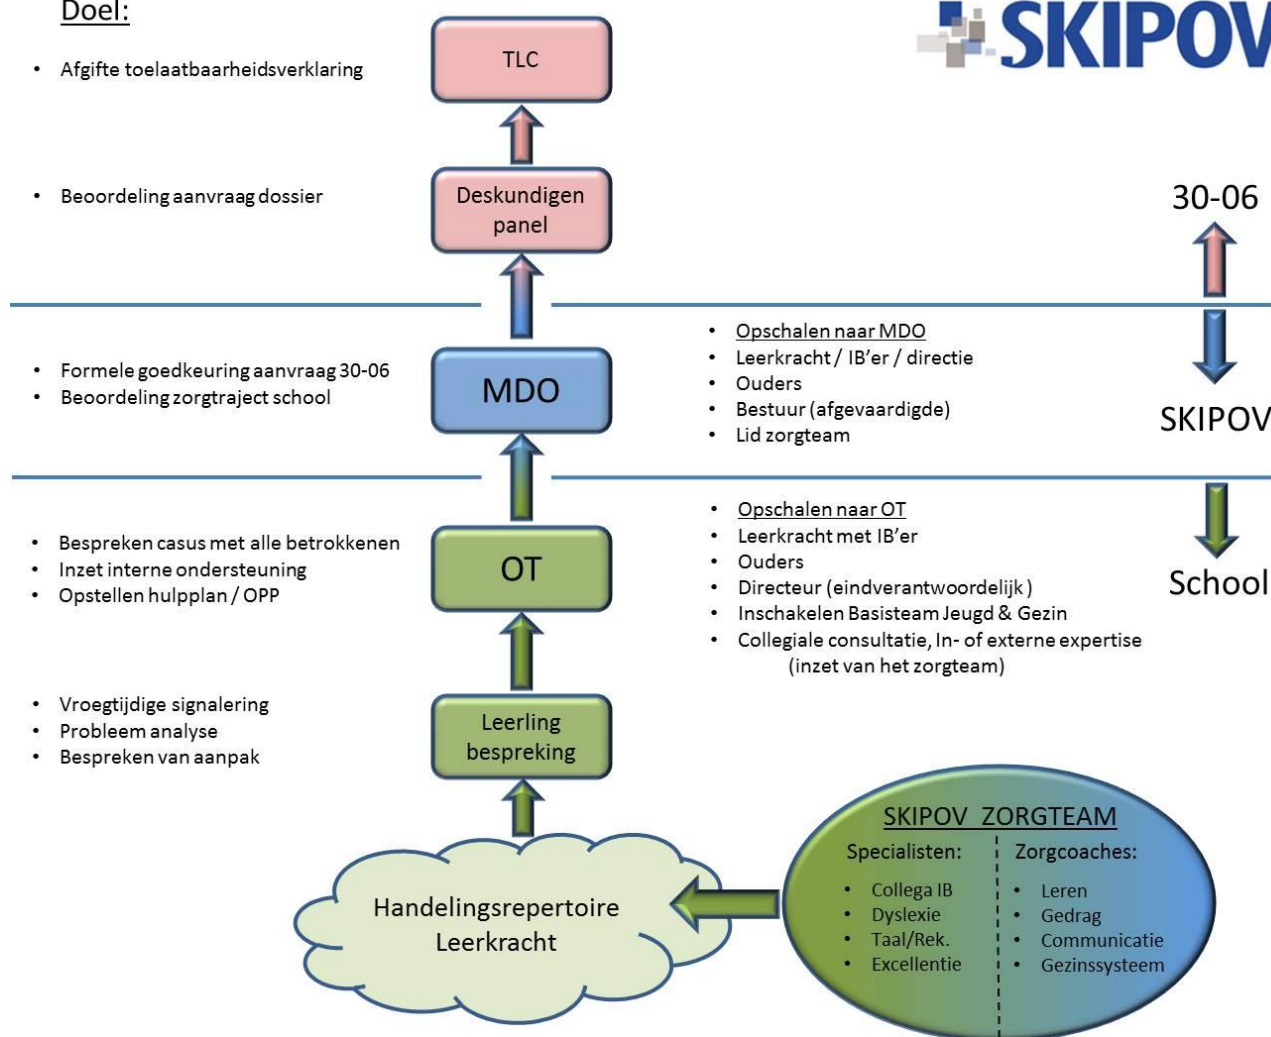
Doel:

SKIPOV

- Afgifte toelaatbaarheidsverklaring

TLC

- Beoordeling aanvraag dossier

Deskundigen panel

30-06

- Formele goedkeuring aanvraag 30-06
- Beoordeling zorgtraject school

MDO

- Opschalen naar MDO
- Leerkracht / IB'er / directie
- Ouders
- Bestuur (afgevaardigde)
- Lid zorgteam

SKIPOV

- Bespreken casus met alle betrokkenen
- Inzet interne ondersteuning
- Opstellen hulpplan / OPP

OT

- Opschalen naar OT
- Leerkracht met IB'er
- Ouders
- Directeur (eindverantwoordelijk)
- Inschakelen Basisteam Jeugd & Gezin
- Collegiale consultatie, In- of externe expertise (inzet van het zorgteam)

School

- Vroegtijdige signalering
- Probleem analyse
- Bespreken van aanpak

Leerling bespreking

Handelingsrepertoire Leerkracht

SKIPOV ZORGTEAM

Specialisten:
- Collega IB
- Dyslexie
- Taal/Rek.
- Excellentie

Zorgcoaches:
- Leren
- Gedrag
- Communicatie
- Gezinssysteem